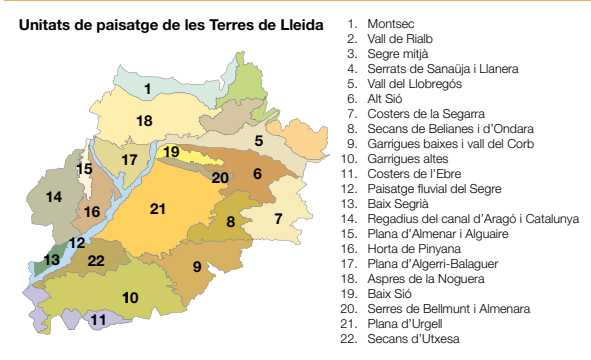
Unitats de paisatge de les Terres de Lleida

1. Montsec
2. Vall de Rialb
3. Segre mitjà
4. Serrats de Sanaüja i Llanera
5. Vall del Llobregós
6. Alt Sió
7. Costers de la Segarra
8. Secans de Belianes i d'Ondara
9. Garrigues baixes i vall del Corb
10. Garrigues altes
11. Costers de l'Ebre
12. Paisatge fluvial del Segre
13. Baix Segrià
14. Regadius del canal d'Aragó i Catalunya
15. Plana d'Almenar i Alguaire
16. Horta de Pinyana
17. Plana d'Algerri-Balaguer
18. Aspres de la Noguera
19. Baix Sió
20. Serres de Bellmunt i Almenara
21. Plana d'Urgell
22. Secans d'Utxesa

1
18
5
17
19
15
20
6
14
16
21
8
7
12
13
22
9
10
11